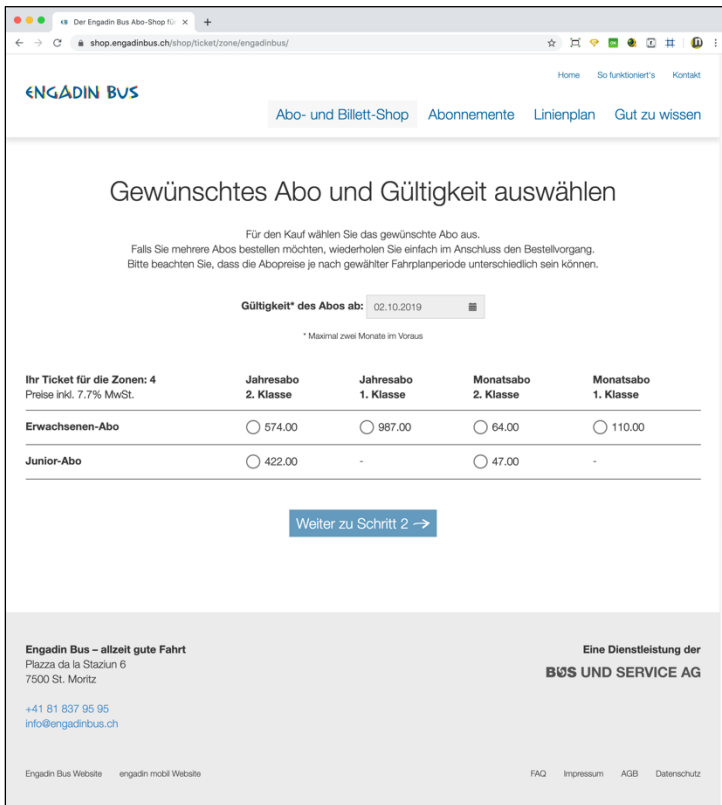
Der Engadin Bus Abo-Shop für ×
+
shop.engadinbus.ch/shop/ticket/zone/engadinbus/

ENGADIN BUS

Home So funktioniert's Kontakt

Abo- und Billett-Shop Abonnemente Linienplan Gut zu wissen

Gewünschtes Abo und Gültigkeit auswählen

Für den Kauf wählen Sie das gewünschte Abo aus.
Falls Sie mehrere Abos bestellen möchten, wiederholen Sie einfach im Anschluss den Bestellvorgang.
Bitte beachten Sie, dass die Abopreise je nach gewählter Fahrplanperiode unterschiedlich sein können.

Gültigkeit* des Abos ab: 02.10.2019

* Maximal zwei Monate im Voraus

| Ihr Ticket für die Zonen: 4 Preise inkl. 7.7% MwSt. | Jahresabo 2. Klasse | Jahresabo 1. Klasse | Monatsabo 2. Klasse | Monatsabo 1. Klasse |
|---|---|---|---|---|
| Erwachsenen-Abo | 574.00 | 987.00 | 64.00 | 110.00 |
| Junior-Abo | 422.00 | - | 47.00 | - |

Weiter zu Schritt 2 →

Engadin Bus – allzeit gute Fahrt
Plazza da la Staziun 6
7500 St. Moritz

+41 81 837 95 95
info@engadinbus.ch

Eine Dienstleistung der
BUS UND SERVICE AG

Engadin Bus Website engadin mobil Website

FAQ Impressum AGB Datenschutz